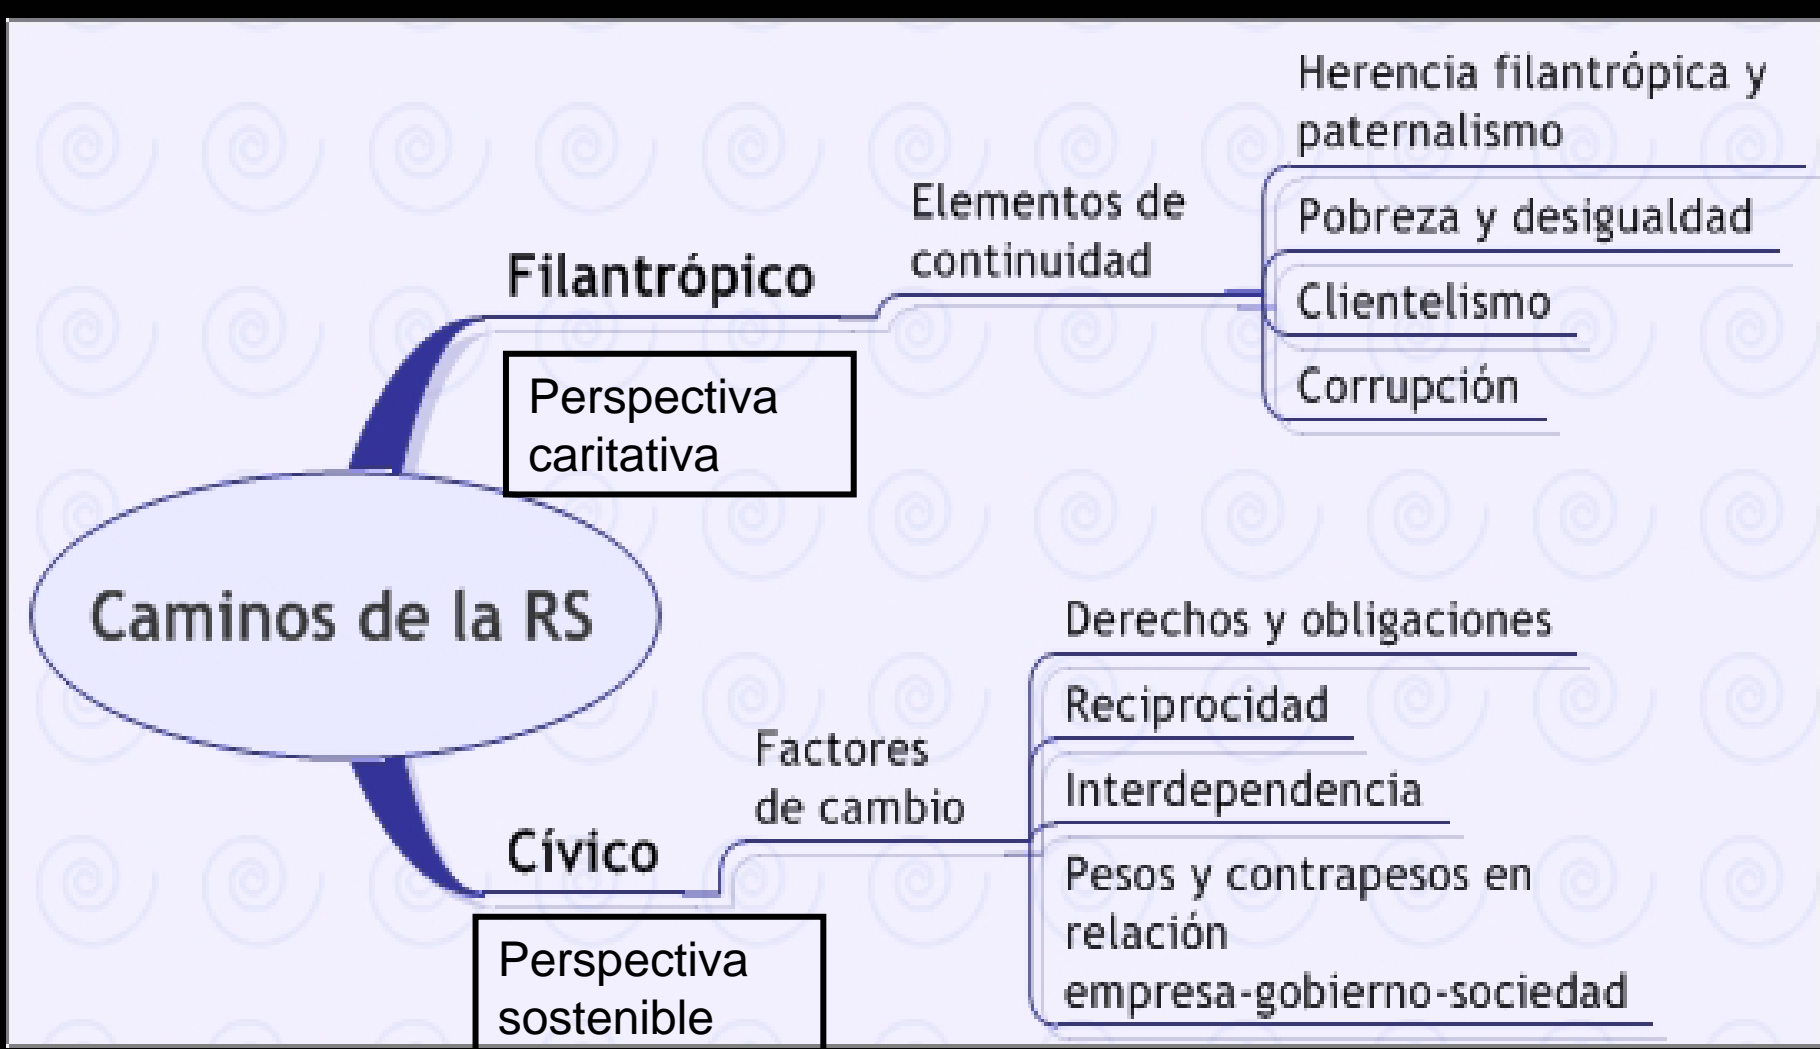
Caminos de la RS

Filantrópico

Perspectiva caritativa

Elementos de continuidad

Herencia filantrópica y paternalismo

Pobreza y desigualdad

Clientelismo

Corrupción

Cívico

Perspectiva sostenible

Factores de cambio

Derechos y obligaciones

Reciprocidad

Interdependencia

Pesos y contrapesos en relación empresa-gobierno-sociedad